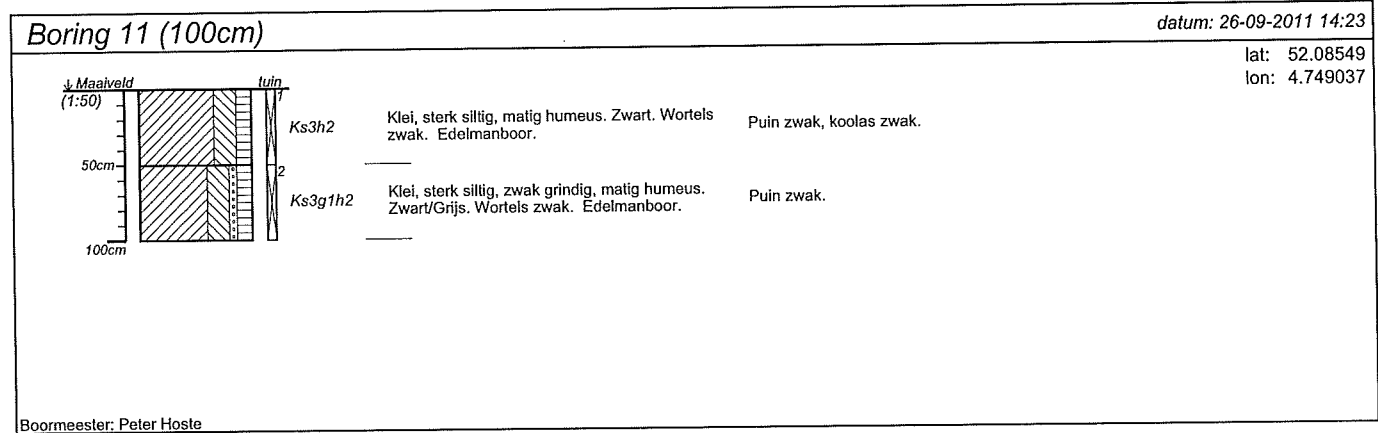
Boring 11 (100cm)

datum: 26-09-2011 14:23

lat: 52.08549
lon: 4.749037

↓Maaiveld
(1:50)

tuin

1

Ks3h2

Klei, sterk siltig, matig humeus. Zwart. Wortels zwak. Edelmanboor.

Puin zwak, koolas zwak.

50cm

2

Ks3g1h2

Klei, sterk siltig, zwak grindig, matig humeus. Zwart/Grijs. Wortels zwak. Edelmanboor.

Puin zwak.

100cm

Boormeester: Peter Hoste